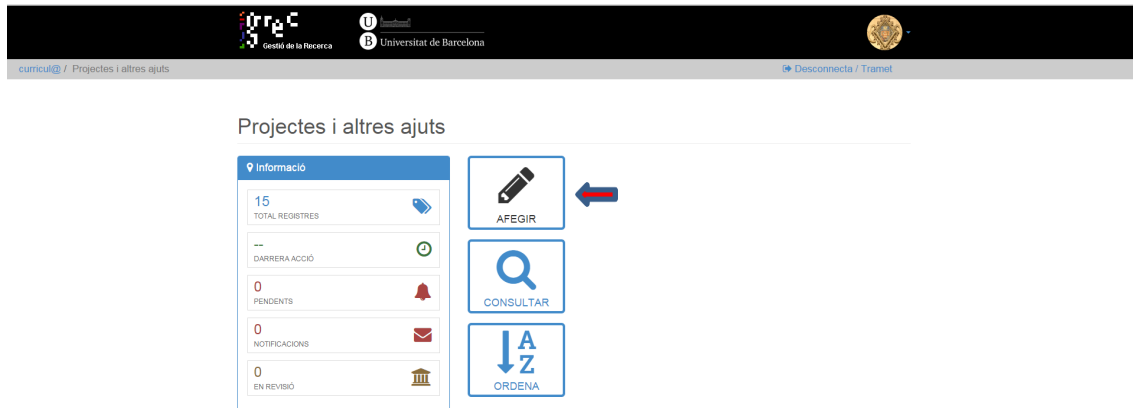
grec
Gestió de la Recerca

U
B Universitat de Barcelona

curricul@ / Projectes i altres ajuts

Desconnecta / Tramet

Projectes i altres ajuts

Informació

15
TOTAL REGISTRES

--
DARRERA ACCIÓ

0
PENDENTS

0
NOTIFICACIONS

0
EN REVISIÓ

AFEGIR

CONSULTAR

A
Z
ORDENA